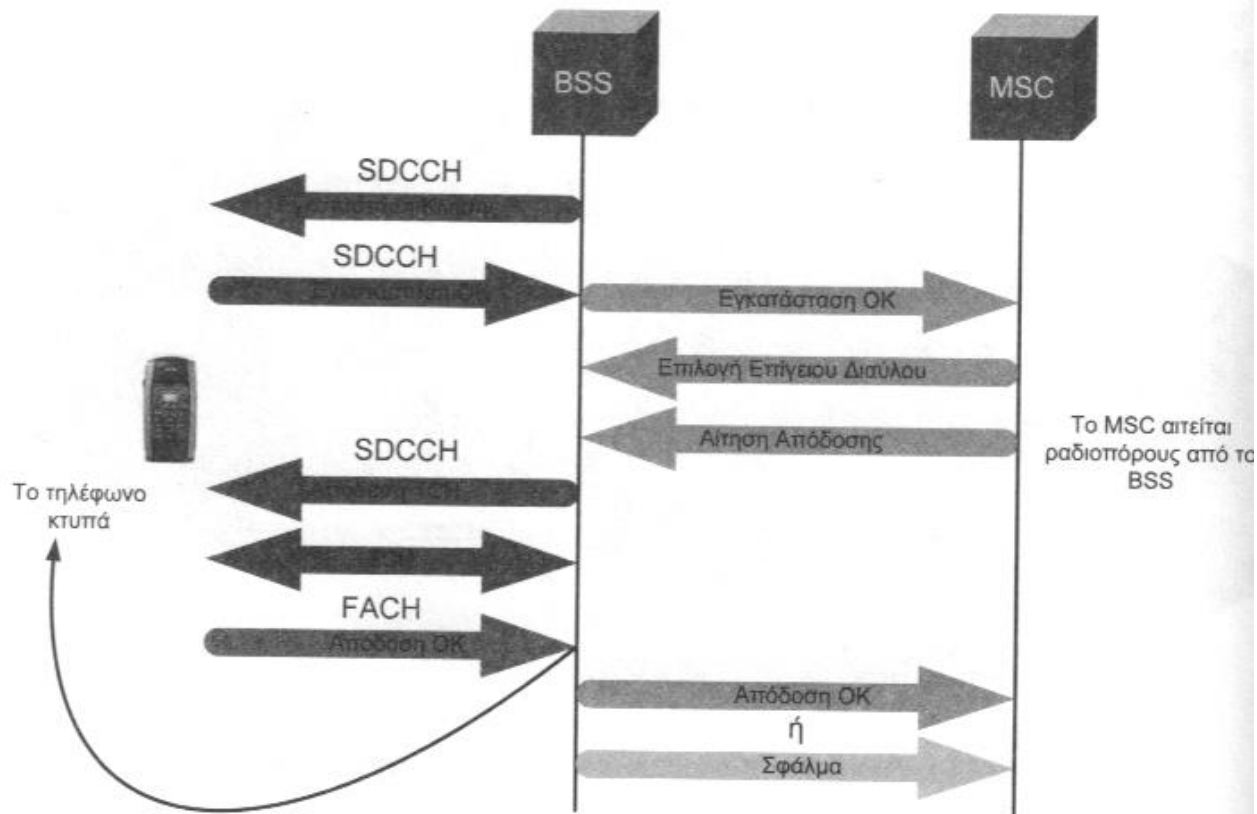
BSS

MSC

SDCCH
Εγκατάσταση Κλήσης

SDCCH
Εγκατάσταση ΟΚ

Εγκατάσταση ΟΚ

Επιλογή Επίγειου Διαύλου

Αίτηση Απόδοσης

Το MSC αιτείται ραδιοπόρους από το BSS

SDCCH
Απόδοση TCH

Το τηλέφωνο κτυπά

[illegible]

FACH
Απόδοση ΟΚ

Απόδοση ΟΚ
ή
Σφάλμα